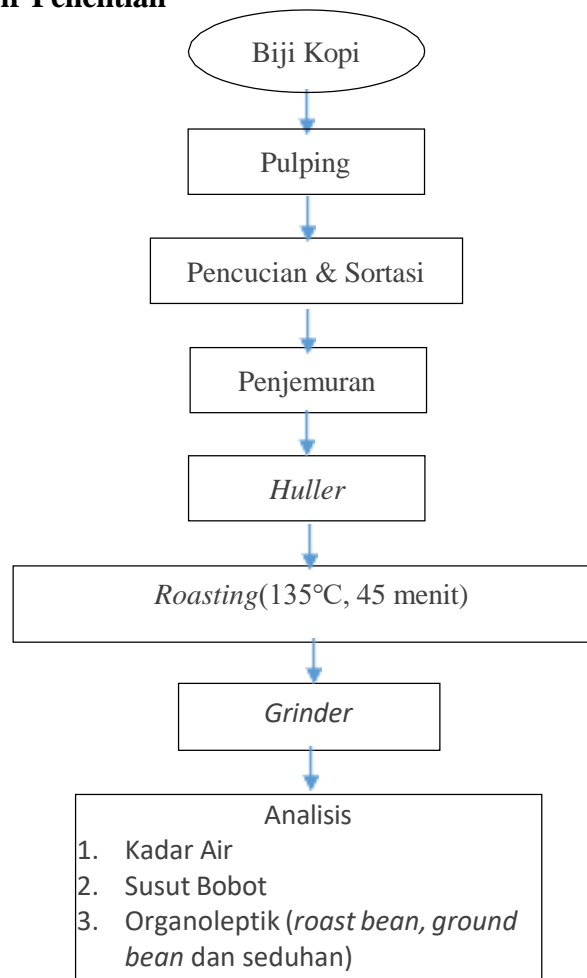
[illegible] Penelitian

Biji Kopi

Pulping

Pencucian & Sortasi

Penjemuran

*Huller*

*Roasting*(135°C, 45 menit)

*Grinder*

Analisis
1. Kadar Air
2. Susut Bobot
3. Organoleptik (*roast bean, ground bean* dan seduhan)